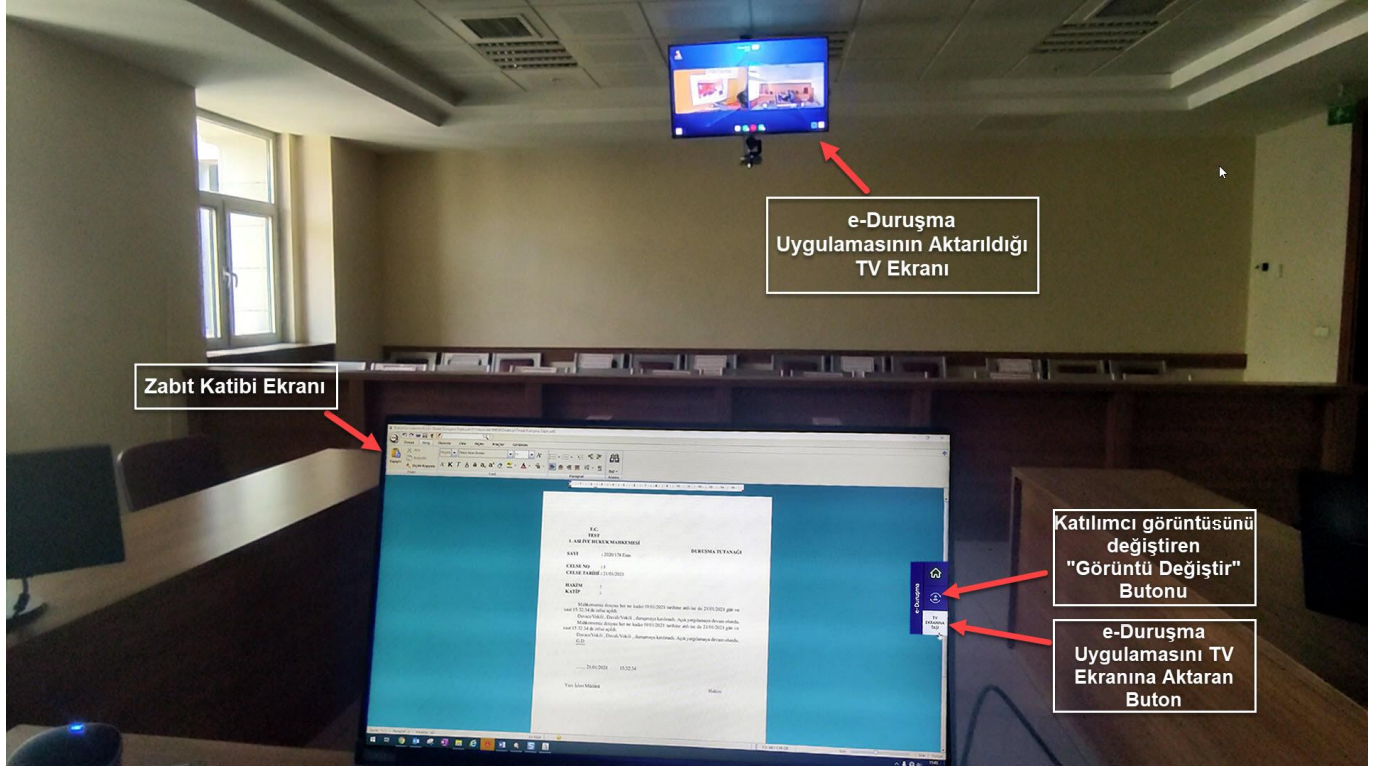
e-Duruşma Uygulamasının Aktarıldığı TV Ekranı

Zabıt Katibi Ekranı

T.C.
TEST
1. ASLİYE HUKUK MAHKEMESİ

DURUŞMA TUTANAĞI

SAYI : 2020/178 Esas

CELSE NO : 1
CELSE TARİHİ : 21/01/2021

HAKİM :
KATİP :

e-Duruşma

TV EKRANINA TAŞI

Katılımcı görüntüsünü değiştiren "Görüntü Değiştir" Butonu

e-Duruşma Uygulamasını TV Ekranına Aktaran Buton